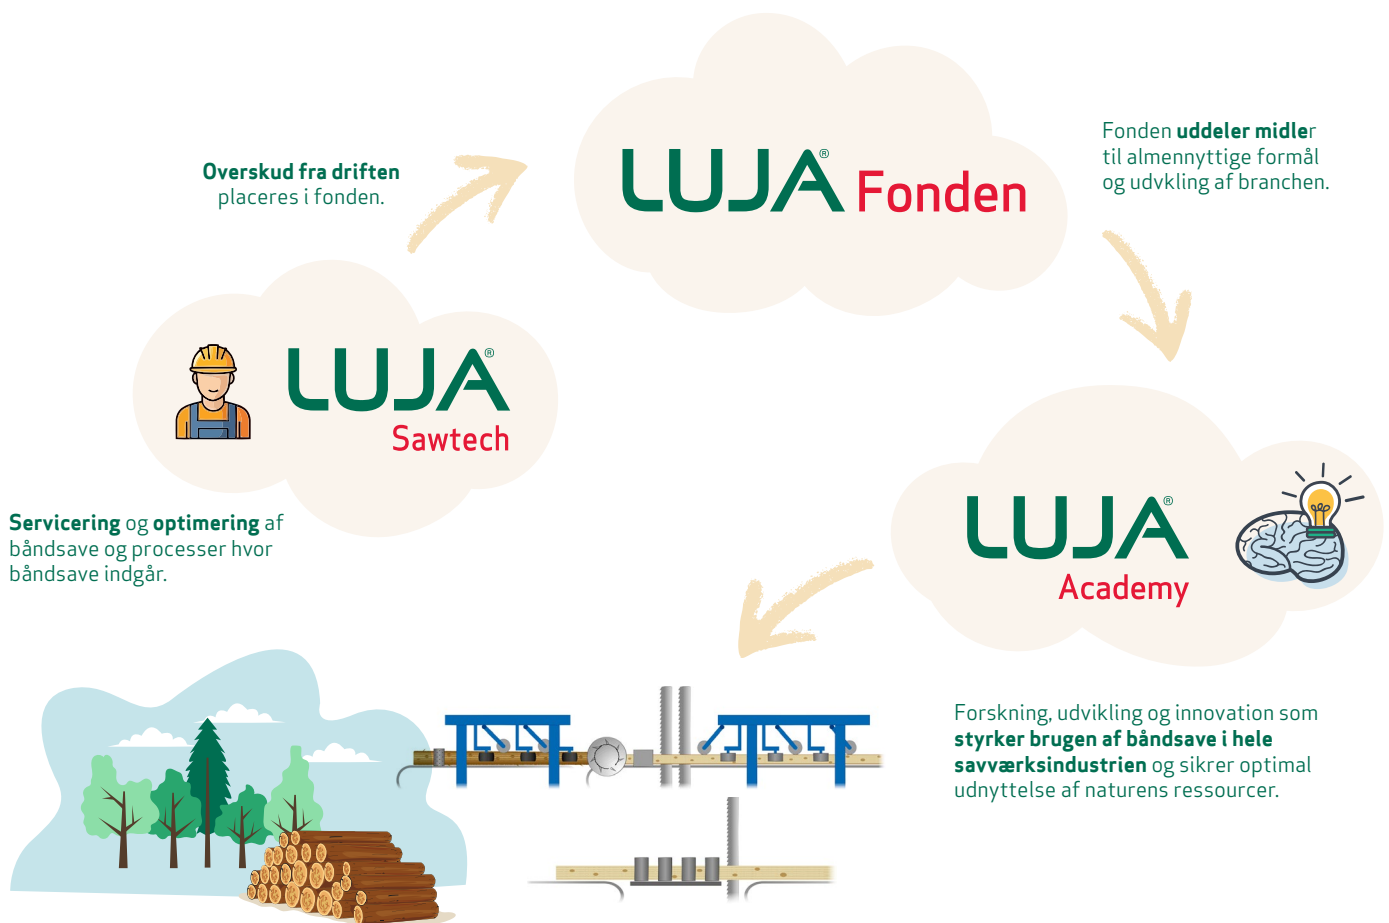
Overskud fra driften placeres i fonden.

LUJA® Fonden

Fonden uddeler midler til almennyttige formål og udvikling af branchen.

LUJA® Sawtech

Servicering og optimering af båndsave og processer hvor båndsave indgår.

LUJA® Academy

Forskning, udvikling og innovation som styrker brugen af båndsave i hele savværksindustrien og sikrer optimal udnyttelse af naturens ressourcer.